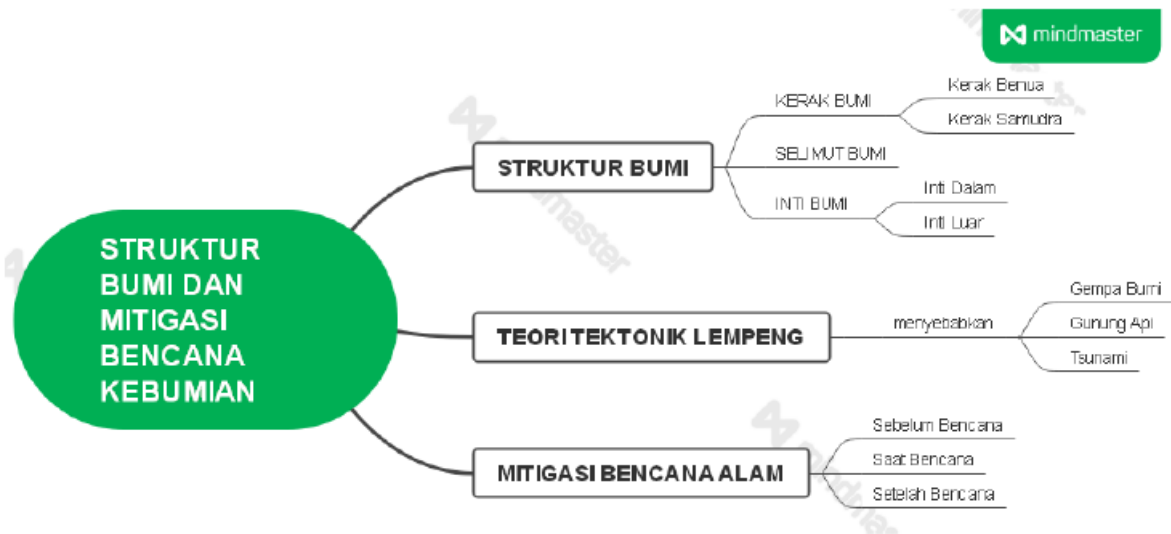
mindmaster

STRUKTUR BUMI DAN MITIGASI BENCANA KEBUMIAN

STRUKTUR BUMI

KERAK BUMI

Kerak Benua

Kerak Samudra

SELIMUT BUMI

INTI BUMI

Inti Dalam

Inti Luar

TEORI TEKTONIK LEMPENG

menyebabkan

Gempa Bumi

Gunung Api

Tsunami

MITIGASI BENCANA ALAM

Sebelum Bencana

Saat Bencana

Setelah Bencana